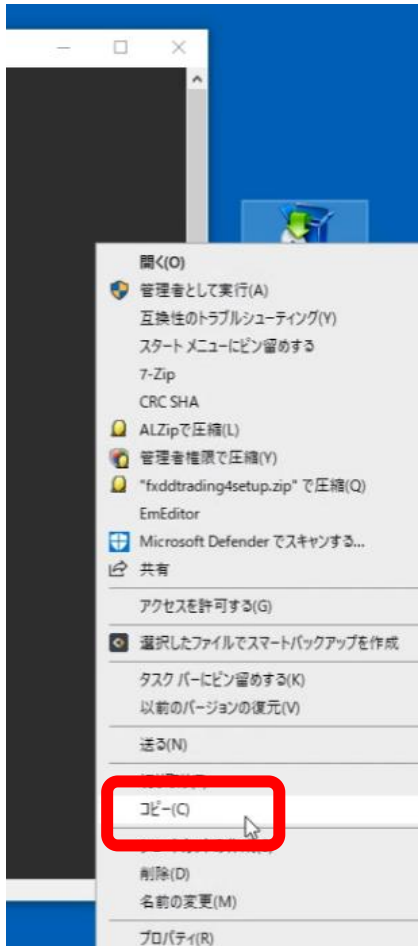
開く(O)
管理者として実行(A)
互換性のトラブルシューティング(Y)
スタート メニューにピン留めする
7-Zip
CRC SHA
ALZipで圧縮(L)
管理者権限で圧縮(Y)
"fxddtrading4setup.zip" で圧縮(Q)
EmEditor
Microsoft Defender でスキャンする...
共有
アクセスを許可する(G)
選択したファイルでスマートバックアップを作成
タスク バーにピン留めする(K)
以前のバージョンの復元(V)
送る(N)
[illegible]
コピー(C)
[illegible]
削除(D)
名前の変更(M)
プロパティ(R)